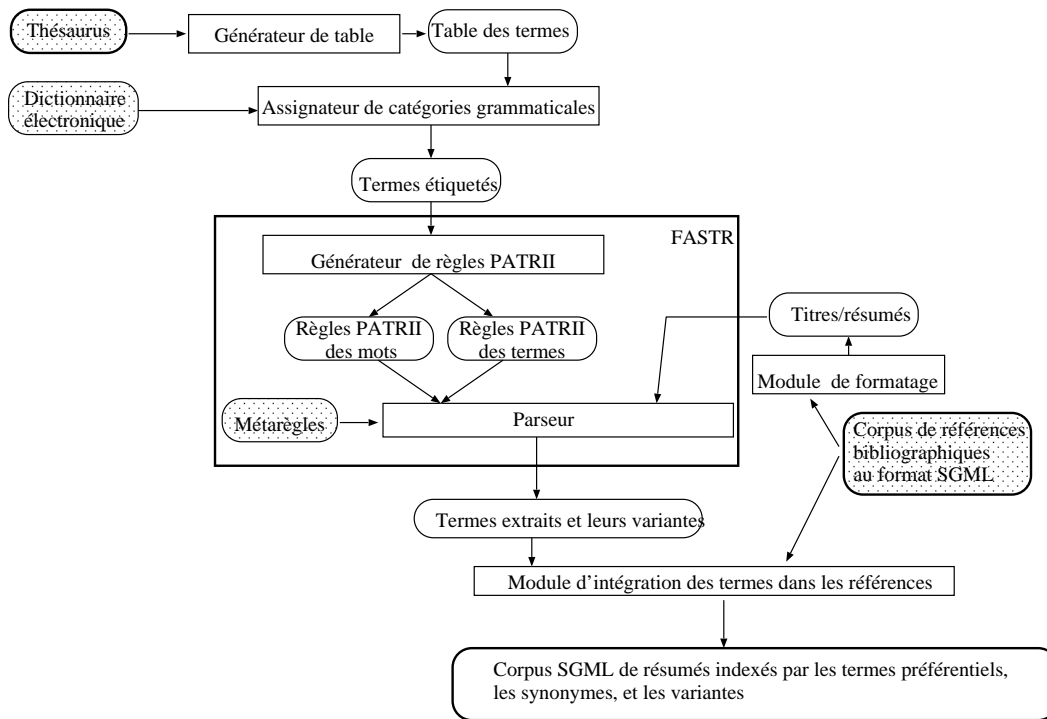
Thésaurus

Générateur de table

Table des termes

Dictionnaire électronique

Assignateur de catégories grammaticales

Termes étiquetés

FASTR

Générateur de règles PATRII

Règles PATRII des mots

Règles PATRII des termes

Titres/résumés

Module de formatage

Métarègles

Parseur

Corpus de références bibliographiques au format SGML

Termes extraits et leurs variantes

Module d'intégration des termes dans les références

Corpus SGML de résumés indexés par les termes préférentiels, les synonymes, et les variantes